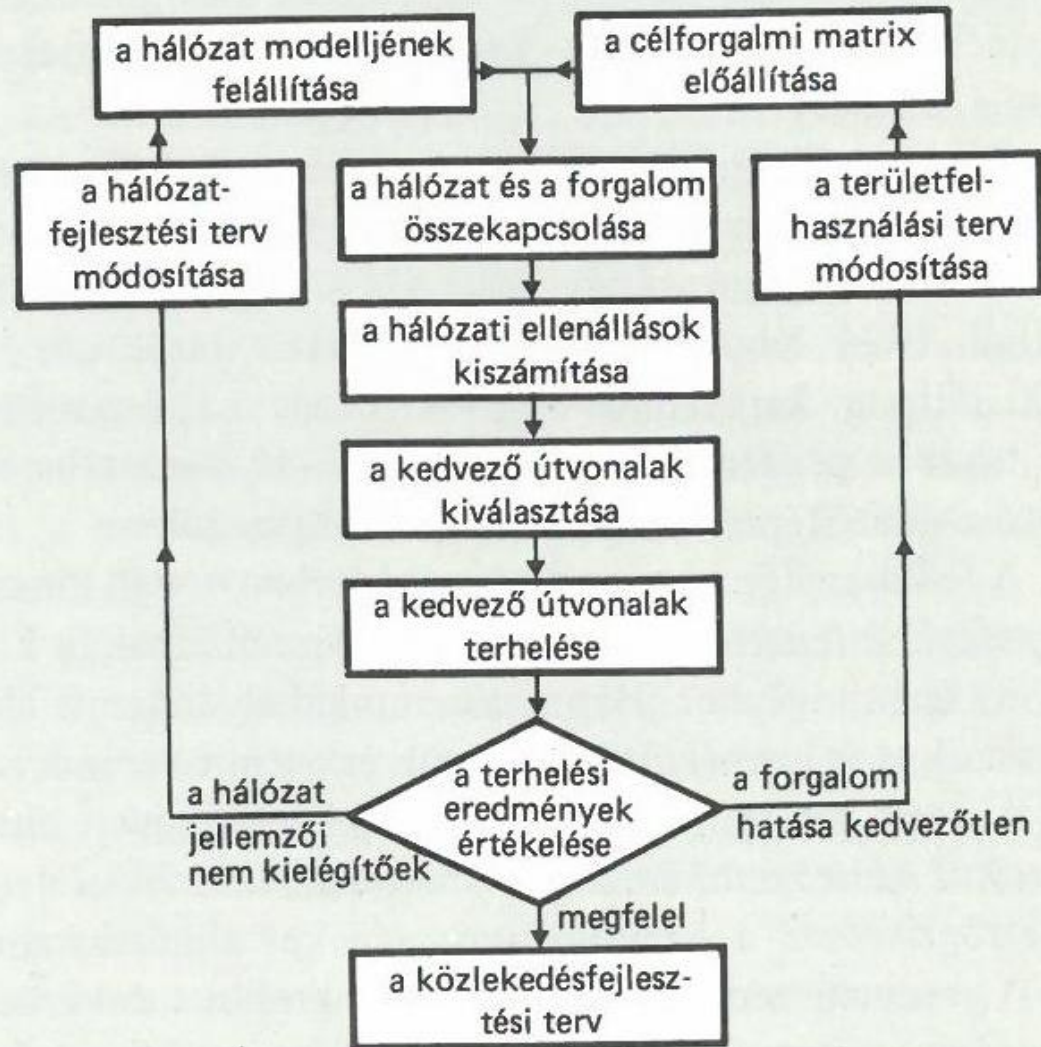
a hálózat modelljének felállítása

a célforgalmi matrix előállítása

a hálózatfejlesztési terv módosítása

a hálózat és a forgalom összekapcsolása

a területfelhasználási terv módosítása

a hálózati ellenállások kiszámítása

a kedvező útvonalak kiválasztása

a kedvező útvonalak terhelése

a terhelési eredmények értékelése

a hálózat jellemzői nem kielégítőek

a forgalom hatása kedvezőtlen

megfelel

a közlekedésfejlesztési terv